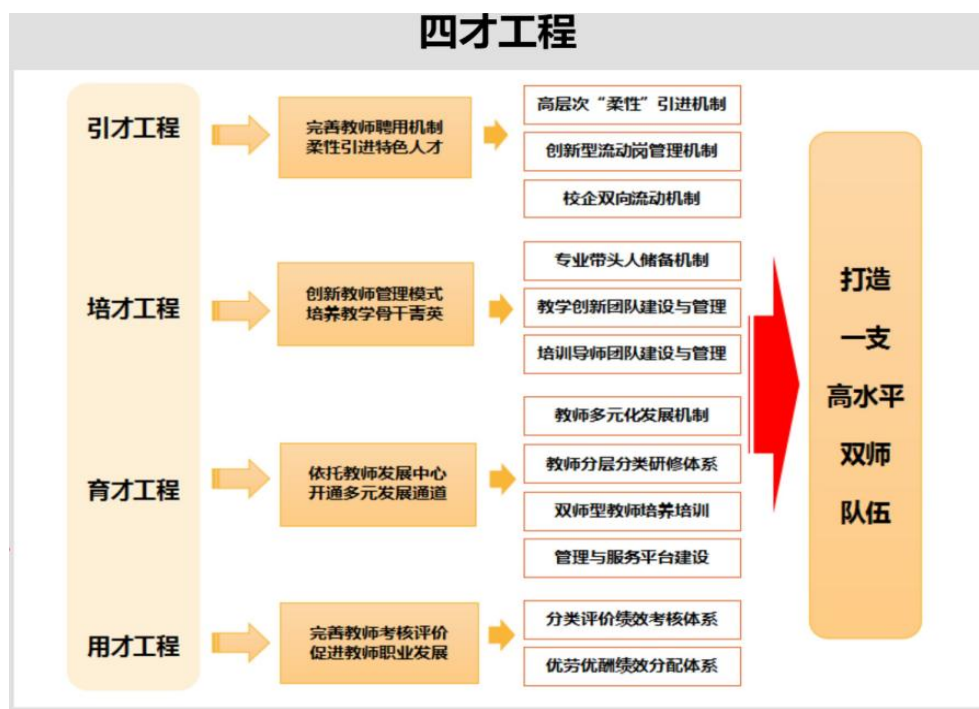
四才工程

引才工程

培才工程

育才工程

用才工程

完善教师聘用机制
柔性引进特色人才

高层次“柔性”引进机制

创新型流动岗管理机制

校企双向流动机制

创新教师管理模式
培养教学骨干菁英

专业带头人储备机制

教学创新团队建设与管理

培训导师团队建设与管理

依托教师发展中心
开通多元发展通道

教师多元化发展机制

教师分层分类研修体系

双师型教师培养培训

管理与服务平台建设

完善教师考核评价
促进教师职业发展

分类评价绩效考核体系

优劳优酬绩效分配体系

打造
一支
高水平
双师
队伍